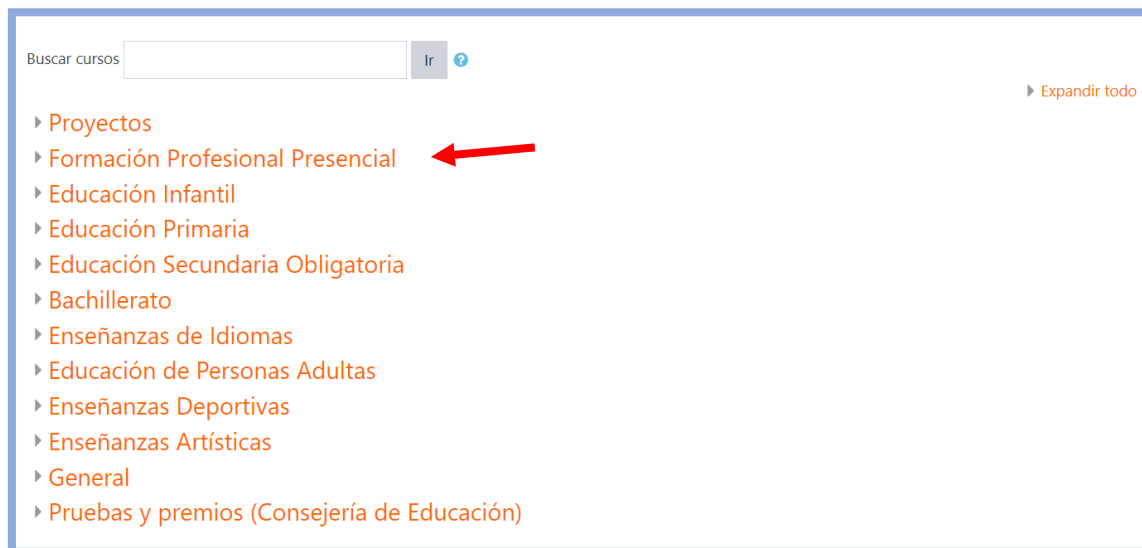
Buscar cursos Ir

Expandir todo

Proyectos
Formación Profesional Presencial
Educación Infantil
Educación Primaria
Educación Secundaria Obligatoria
Bachillerato
Enseñanzas de Idiomas
Educación de Personas Adultas
Enseñanzas Deportivas
Enseñanzas Artísticas
General
Pruebas y premios (Consejería de Educación)